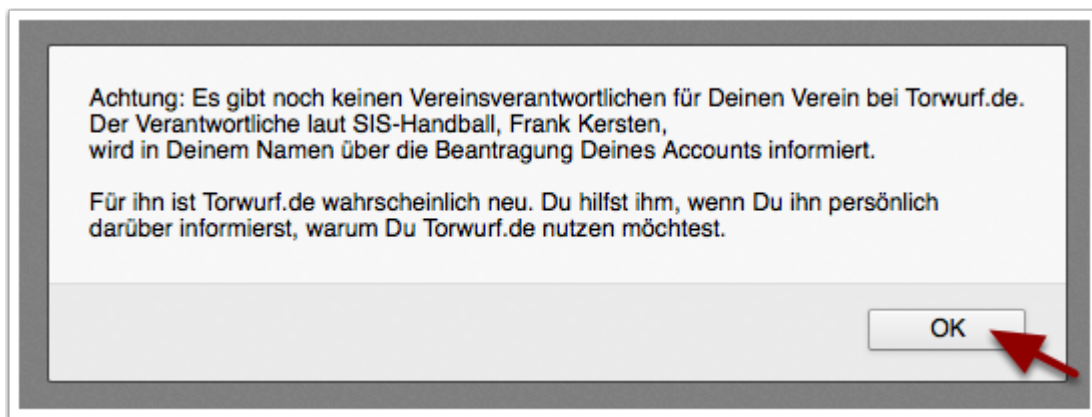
Achtung: Es gibt noch keinen Vereinsverantwortlichen für Deinen Verein bei Torwurf.de. Der Verantwortliche laut SIS-Handball, Frank Kersten, wird in Deinem Namen über die Beantragung Deines Accounts informiert.

Für ihn ist Torwurf.de wahrscheinlich neu. Du hilfst ihm, wenn Du ihn persönlich darüber informierst, warum Du Torwurf.de nutzen möchtest.

OK